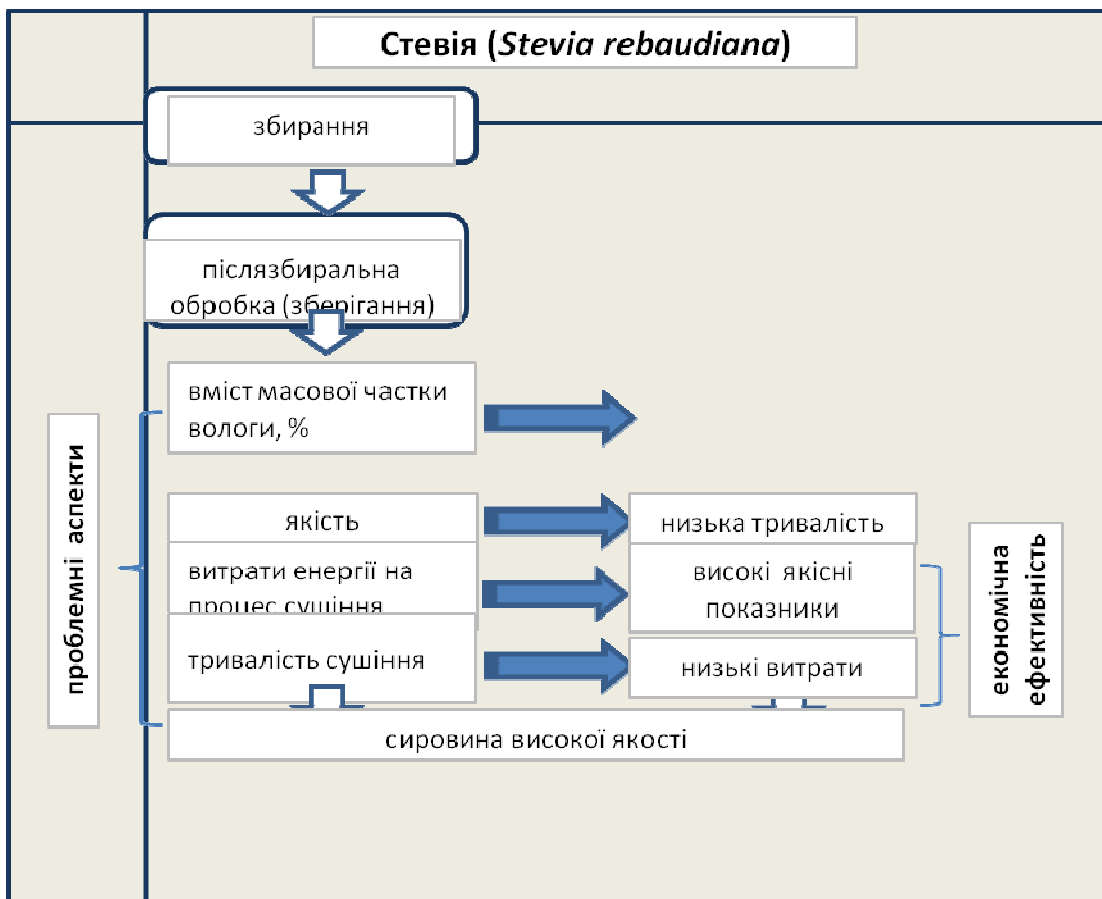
Стевія (*Stevia rebaudiana*)

збирання

післязбиральна обробка (зберігання)

вміст масової частки вологи, %

проблемні аспекти

якість

низька тривалість

витрати енергії на процес сушіння

високі якісні показники

тривалість сушіння

низькі витрати

економічна ефективність

сировина високої якості